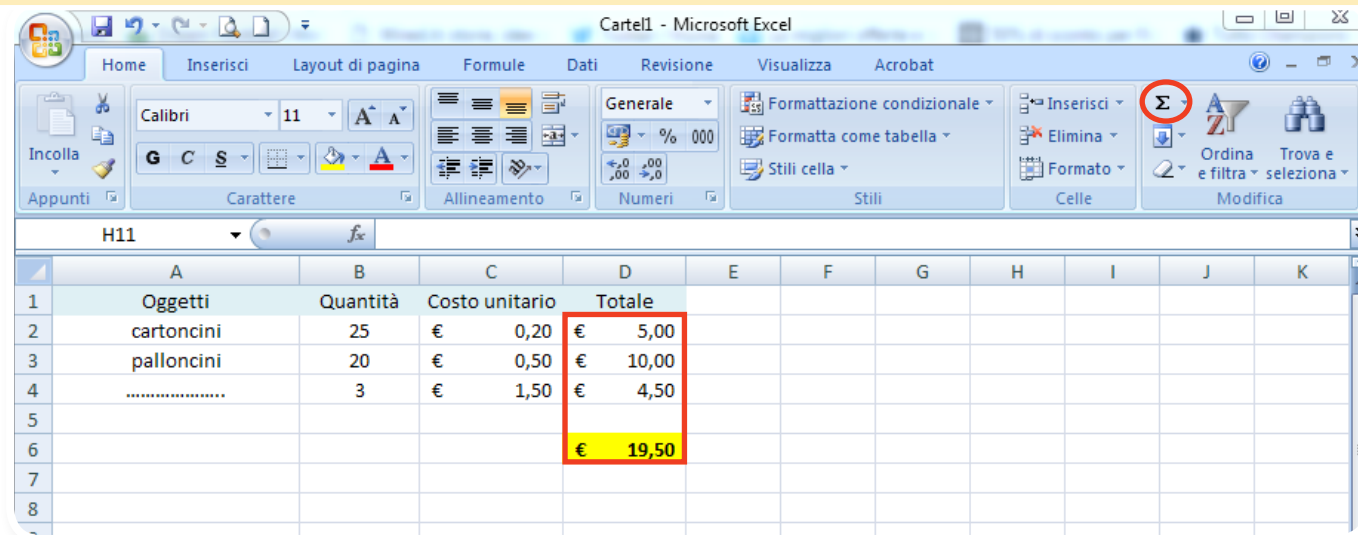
Cartel1 - Microsoft Excel

Home Inserisci Layout di pagina Formule Dati Revisione Visualizza Acrobat

Incolla
Appunti

Calibri 11 A A
G C S A
Carattere

Allineamento

Generale
% 000
,0 ,00 ,00 ,0
Numeri

Formattazione condizionale
Formatta come tabella
Stili cella
Stili

Inserisci
Elimina
Formato
Celle

Σ
Ordina e filtra
Trova e seleziona
Modifica

H11 fx

| | A | B | C | D | E | F | G | H | I | J | K |
|---|---|---|---|---|---|---|---|---|---|---|---|
| 1 | Oggetti | Quantità | Costo unitario | Totale | | | | | | | |
| 2 | cartoncini | 25 | € 0,20 | € 5,00 | | | | | | | |
| 3 | palloncini | 20 | € 0,50 | € 10,00 | | | | | | | |
| 4 | ……………….. | 3 | € 1,50 | € 4,50 | | | | | | | |
| 5 | | | | | | | | | | | |
| 6 | | | | € 19,50 | | | | | | | |
| 7 | | | | | | | | | | | |
| 8 | | | | | | | | | | | |